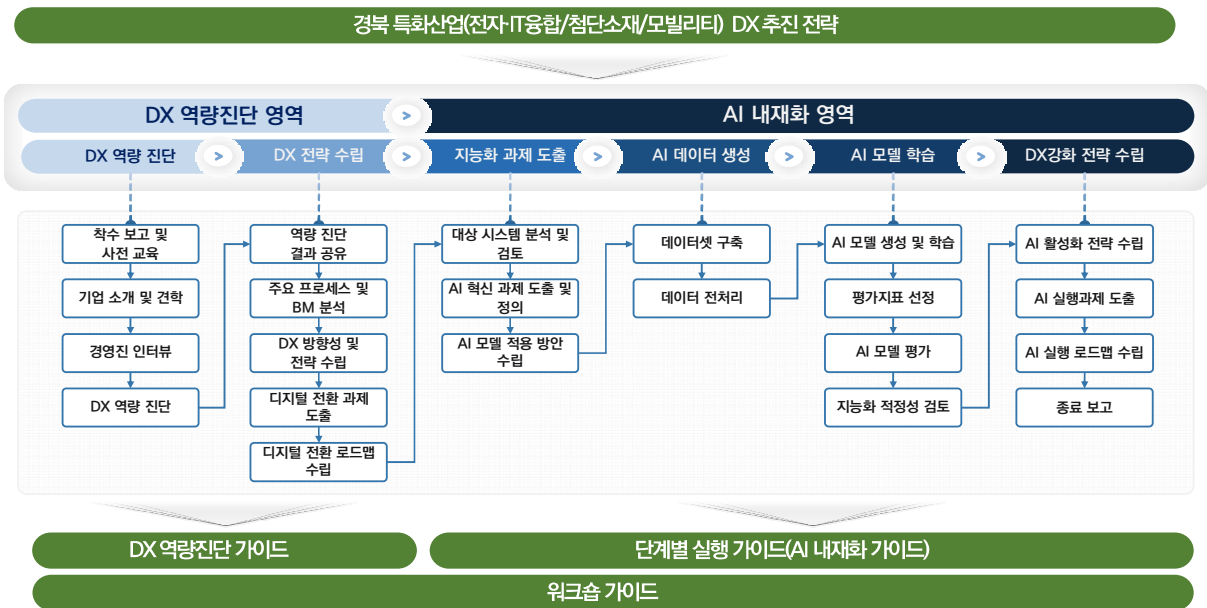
경북 특화산업(전자·IT융합/첨단소재/모빌리티) DX 추진 전략

DX 역량진단 영역

AI 내재화 영역

DX 역량 진단
DX 전략 수립
지능화 과제 도출
AI 데이터 생성
AI 모델 학습
DX강화 전략 수립

착수 보고 및 사전 교육
기업 소개 및 견학
경영진 인터뷰
DX 역량 진단

역량 진단 결과 공유
주요 프로세스 및 BM 분석
DX 방향성 및 전략 수립
디지털 전환 과제 도출
디지털 전환 로드맵 수립

대상 시스템 분석 및 검토
AI 혁신 과제 도출 및 정의
AI 모델 적용 방안 수립

데이터셋 구축
데이터 전처리

AI 모델 생성 및 학습
평가지표 선정
AI 모델 평가
지능화 적정성 검토

AI 활성화 전략 수립
AI 실행과제 도출
AI 실행 로드맵 수립
종료 보고

DX 역량진단 가이드
단계별 실행 가이드(AI 내재화 가이드)
워크숍 가이드